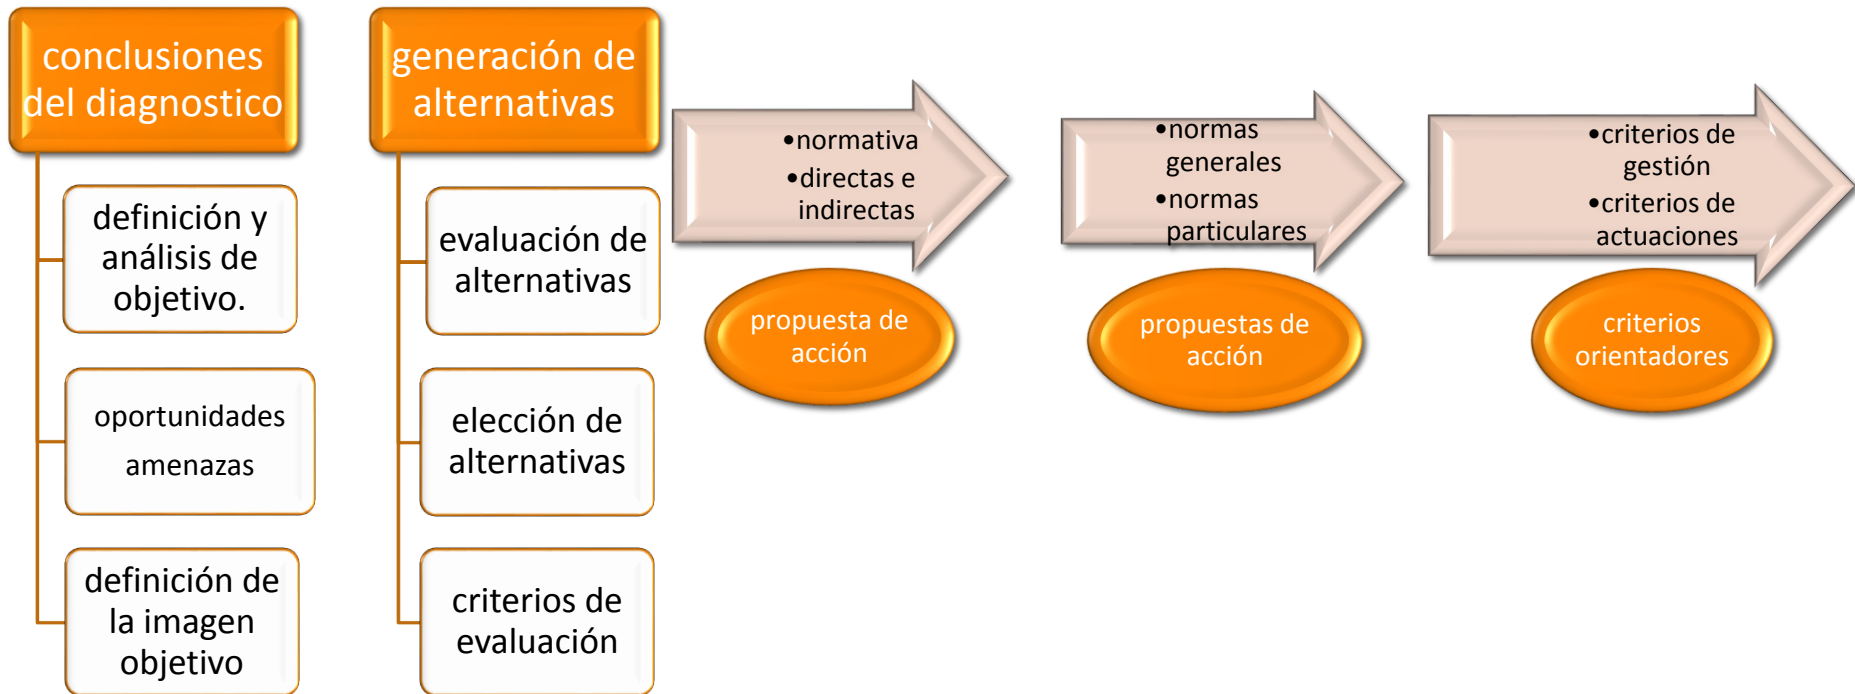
conclusiones del diagnostico

definición y análisis de objetivo.

oportunidades

amenazas

definición de la imagen objetivo

generación de alternativas

evaluación de alternativas

elección de alternativas

criterios de evaluación

•normativa
•directas e indirectas

propuesta de acción

•normas generales
•normas particulares

propuestas de acción

•criterios de gestión
•criterios de actuaciones

criterios orientadores